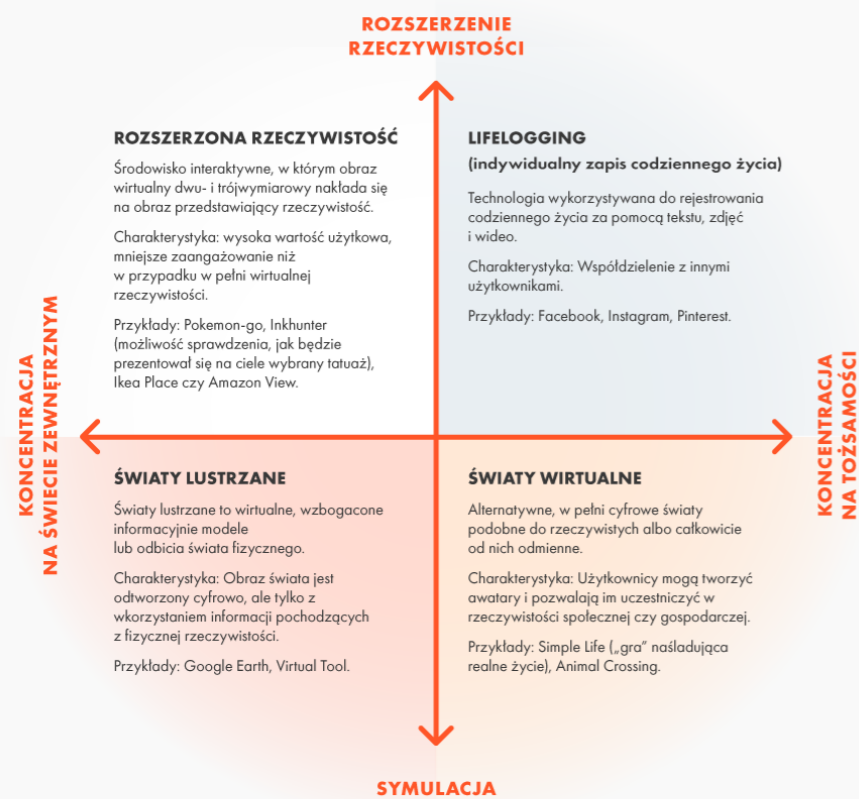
ROZSZERZENIE RZECZYWISTOŚCI

ROZSZERZONA RZECZYWISTOŚĆ

Środowisko interaktywne, w którym obraz wirtualny dwu- i trójwymiarowy nakłada się na obraz przedstawiający rzeczywistość.

Charakterystyka: wysoka wartość użytkowa, mniejsze zaangażowanie niż w przypadku w pełni wirtualnej rzeczywistości.

Przykłady: Pokemon-go, Inkhunter (możliwość sprawdzenia, jak będzie prezentował się na ciele wybrany tatuaż), Ikea Place czy Amazon View.

LIFELOGGING
(indywidualny zapis codziennego życia)

Technologia wykorzystywana do rejestrowania codziennego życia za pomocą tekstu, zdjęć i wideo.

Charakterystyka: Współdzielenie z innymi użytkownikami.

Przykłady: Facebook, Instagram, Pinterest.

KONCENTRACJA NA ŚWIECIE ZEWNĘTRZNYM

KONCENTRACJA NA TOŻSAMOŚCI

ŚWIATY LUSTRZANE

Światy lustrzane to wirtualne, wzbogacone informacyjnie modele lub odbicia świata fizycznego.

Charakterystyka: Obraz świata jest odtworzony cyfrowo, ale tylko z wkorzystaniem informacji pochodzących z fizycznej rzeczywistości.

Przykłady: Google Earth, Virtual Tool.

ŚWIATY WIRTUALNE

Alternatywne, w pełni cyfrowe światy podobne do rzeczywistych albo całkowicie od nich odmienne.

Charakterystyka: Użytkownicy mogą tworzyć awatary i pozwalają im uczestniczyć w rzeczywistości społecznej czy gospodarczej.

Przykłady: Simple Life („gra" naśladująca realne życie), Animal Crossing.

SYMULACJA